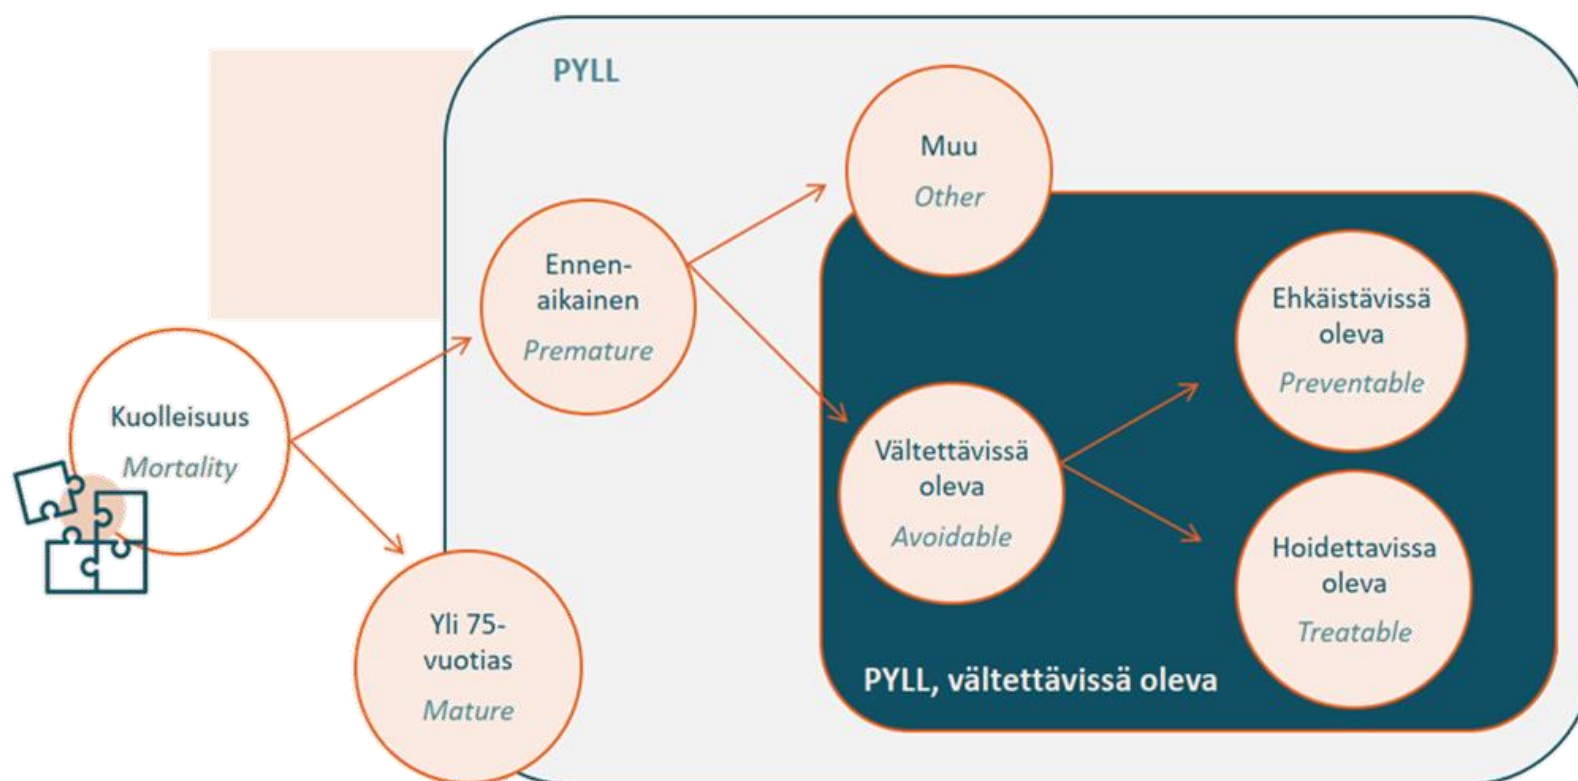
PYLL

Kuolleisuus
Mortality

Ennenaikainen
Premature

Yli 75-vuotias
Mature

Muu
Other

Vältettävissä oleva
Avoidable

Ehkäistävissä oleva
Preventable

Hoidettavissa oleva
Treatable

PYLL, vältettävissä oleva